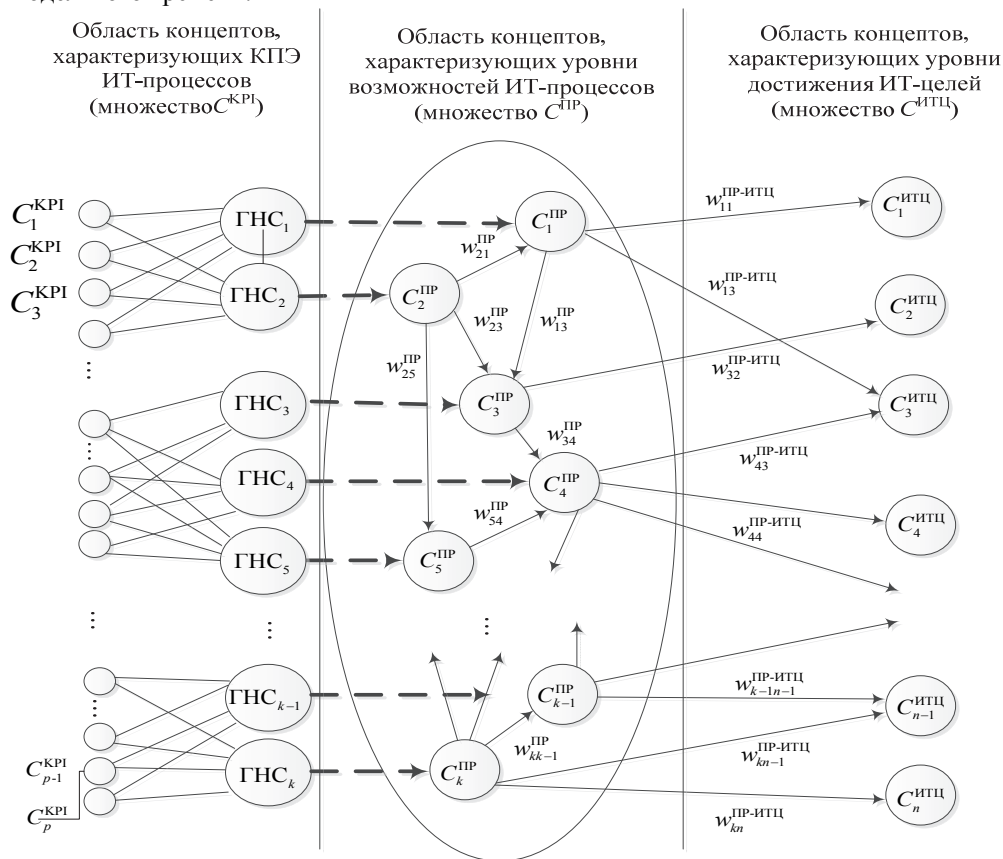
Область концептов, характеризующих КПЭ ИТ-процессов (множество$C^{KPI}$)

Область концептов, характеризующих уровни возможностей ИТ-процессов (множество $C^{ПР}$)

Область концептов, характеризующих уровни достижения ИТ-целей (множество $C^{ИТЦ}$)

$C_1^{KPI}$
$C_2^{KPI}$
$C_3^{KPI}$
$ГНС_1$
$ГНС_2$
$ГНС_3$
$ГНС_4$
$ГНС_5$
$ГНС_{k-1}$
$ГНС_k$
$C_{p-1}^{KPI}$
$C_p^{KPI}$

$C_1^{ПР}$
$C_2^{ПР}$
$C_3^{ПР}$
$C_4^{ПР}$
$C_5^{ПР}$
$C_{k-1}^{ПР}$
$C_k^{ПР}$
$w_{21}^{ПР}$
$w_{23}^{ПР}$
$w_{13}^{ПР}$
$w_{25}^{ПР}$
$w_{34}^{ПР}$
$w_{54}^{ПР}$
$w_{kk-1}^{ПР}$

$w_{11}^{ПР-ИТЦ}$
$w_{13}^{ПР-ИТЦ}$
$w_{32}^{ПР-ИТЦ}$
$w_{43}^{ПР-ИТЦ}$
$w_{44}^{ПР-ИТЦ}$
$w_{k-1n-1}^{ПР-ИТЦ}$
$w_{kn-1}^{ПР-ИТЦ}$
$w_{kn}^{ПР-ИТЦ}$

$C_1^{ИТЦ}$
$C_2^{ИТЦ}$
$C_3^{ИТЦ}$
$C_4^{ИТЦ}$
$C_{n-1}^{ИТЦ}$
$C_n^{ИТЦ}$